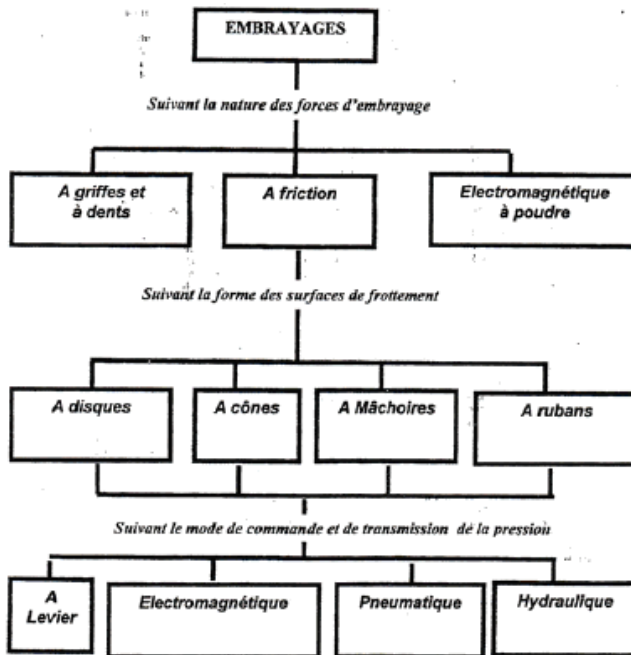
EMBRAYAGES

Suivant la nature des forces d'embrayage

A griffes et à dents

A friction

Electromagnétique à poudre

Suivant la forme des surfaces de frottement

A disques

A cônes

A Mâchoires

A rubans

Suivant le mode de commande et de transmission de la pressiou

A Levier

Electromagnétique

Pneumatique

Hydraulique